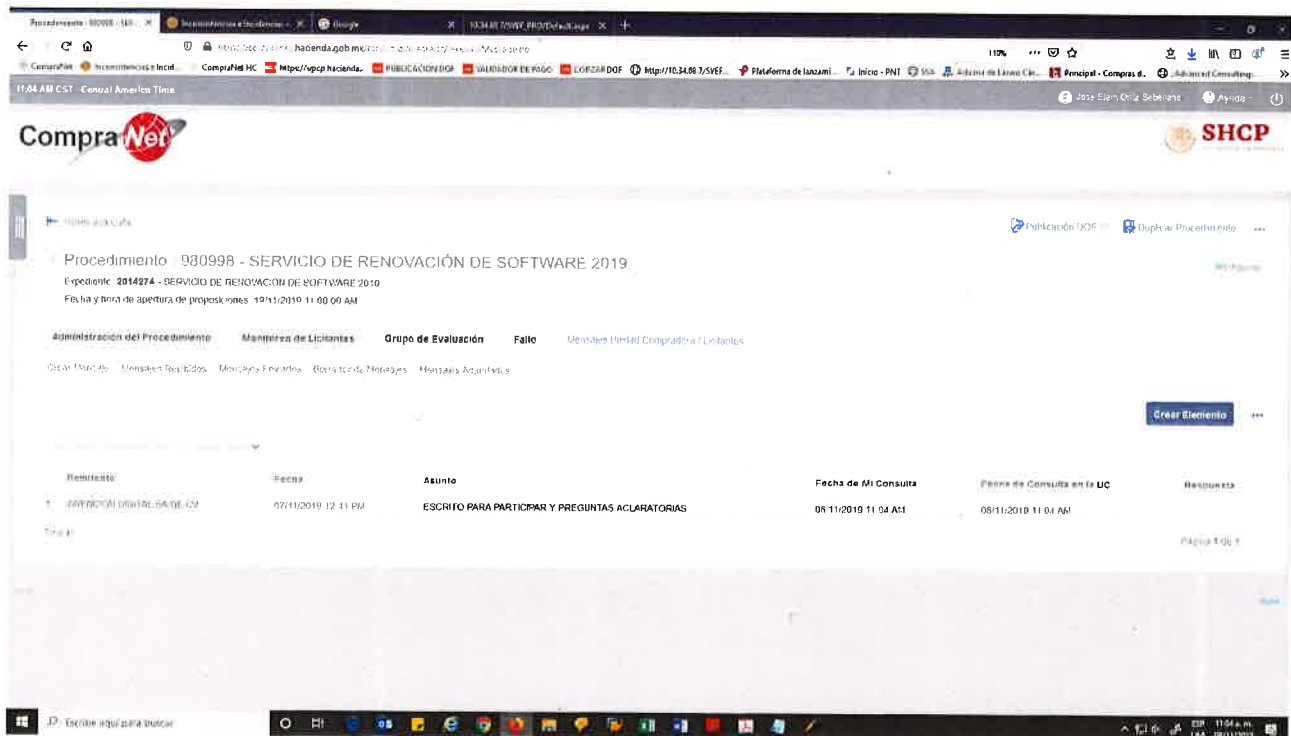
Procedimiento : 980998 - SER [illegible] | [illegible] | Google | 10.34.88.7/SVEF_PRO/Default.aspx

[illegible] hacienda.gob.mx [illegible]

110%

CompraNet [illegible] | CompraNet HC | https://upcp.hacienda... | PUBLICACION DOF | VALIDADOR DE PAGO | COTIZAR DOF | http://10.34.88.7/SVEF... | Plataforma de lanzami... | Inicio - PNT | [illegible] | Principal - Compras d... | Advanced Consulting...

11:04 AM CST Central America Time

Jose Elam Ortiz Sebriano | Ayuda

CompraNet

SHCP

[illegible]

Publicación DOF | Duplicar Procedimiento

Procedimiento : 980998 - SERVICIO DE RENOVACIÓN DE SOFTWARE 2019

Expediente: 2014274 - SERVICIO DE RENOVACIÓN DE SOFTWARE 2019

Fecha y hora de apertura de proposiciones: 19/11/2019 11:00:00 AM

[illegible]

Administración del Procedimiento | Monitoreo de Licitantes | Grupo de Evaluación | Fallo | Mensajes Unidad Compradora / Licitantes

Crear Mensaje | Mensajes Recibidos | Mensajes Enviados | Borradores de Mensajes | Mensajes Archivados

Crear Elemento

| Remitente | Fecha | Asunto | Fecha de Mi Consulta | Fecha de Consulta en la UC | Respuesta |
|---|---|---|---|---|---|
| 1 ATENCION DIGITAL SA DE CV | 07/11/2019 12:41 PM | ESCRITO PARA PARTICIPAR Y PREGUNTAS ACLARATORIAS | 08/11/2019 11:04 AM | 08/11/2019 11:04 AM | |

Total: 1

Página 1 de 1

Escribe aquí para buscar

11:04 a. m.